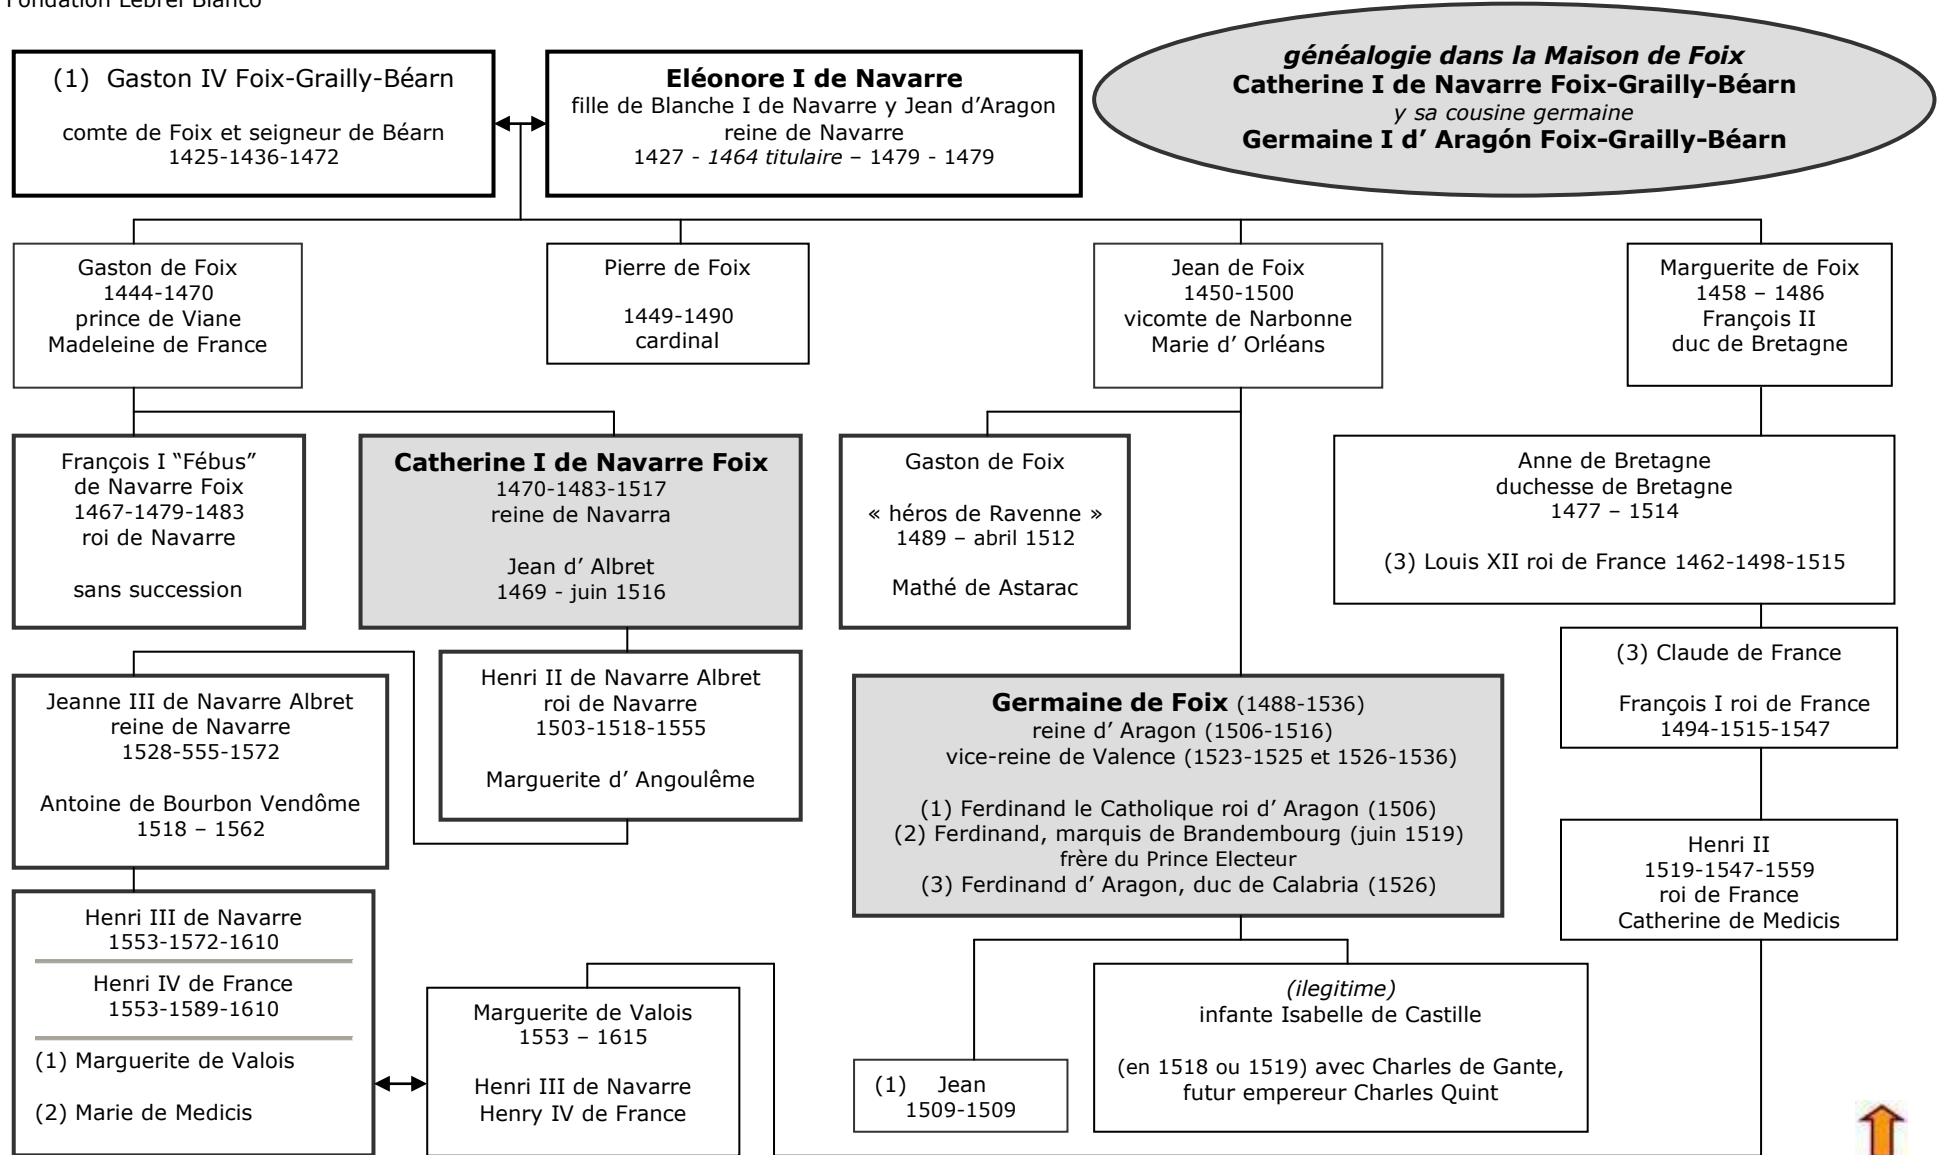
Fondation Lebrel Blanco

(1) Gaston IV Foix-Grailly-Béarn

comte de Foix et seigneur de Béarn
1425-1436-1472

Eléonore I de Navarre
fille de Blanche I de Navarre y Jean d'Aragon
reine de Navarre
1427 - 1464 titulaire – 1479 - 1479

généalogie dans la Maison de Foix
Catherine I de Navarre Foix-Grailly-Béarn
y sa cousine germaine
Germaine I d' Aragón Foix-Grailly-Béarn

Gaston de Foix
1444-1470
prince de Viane
Madeleine de France

Pierre de Foix

1449-1490
cardinal

Jean de Foix
1450-1500
vicomte de Narbonne
Marie d' Orléans

Marguerite de Foix
1458 – 1486
François II
duc de Bretagne

François I "Fébus"
de Navarre Foix
1467-1479-1483
roi de Navarre

sans succession

Catherine I de Navarre Foix
1470-1483-1517
reine de Navarra

Jean d' Albret
1469 - juin 1516

Gaston de Foix

« héros de Ravenne »
1489 – abril 1512

Mathé de Astarac

Anne de Bretagne
duchesse de Bretagne
1477 – 1514

(3) Louis XII roi de France 1462-1498-1515

(3) Claude de France

François I roi de France
1494-1515-1547

Jeanne III de Navarre Albret
reine de Navarre
1528-555-1572

Antoine de Bourbon Vendôme
1518 – 1562

Henri II de Navarre Albret
roi de Navarre
1503-1518-1555

Marguerite d' Angoulême

Germaine de Foix (1488-1536)
reine d' Aragon (1506-1516)
vice-reine de Valence (1523-1525 et 1526-1536)

(1) Ferdinand le Catholique roi d' Aragon (1506)
(2) Ferdinand, marquis de Brandembourg (juin 1519)
frère du Prince Electeur
(3) Ferdinand d' Aragon, duc de Calabria (1526)

Henri II
1519-1547-1559
roi de France
Catherine de Medicis

Henri III de Navarre
1553-1572-1610
Henri IV de France
1553-1589-1610
(1) Marguerite de Valois
(2) Marie de Medicis

Marguerite de Valois
1553 – 1615

Henri III de Navarre
Henry IV de France

(1) Jean
1509-1509

(ilegitime)
infante Isabelle de Castille

(en 1518 ou 1519) avec Charles de Gante,
futur empereur Charles Quint